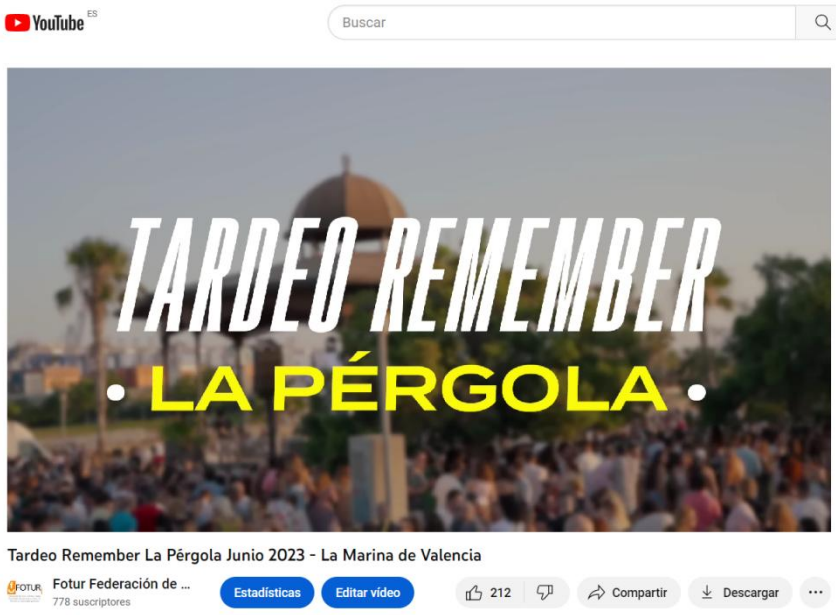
YouTube ES

Buscar

TARDEO REMEMBER
• LA PÉRGOLA •

Tardeo Remember La Pérgola Junio 2023 - La Marina de Valencia

FOTUR

Fotur Federación de ...
778 suscriptores

Estadísticas

Editar vídeo

212

Compartir

Descargar

...